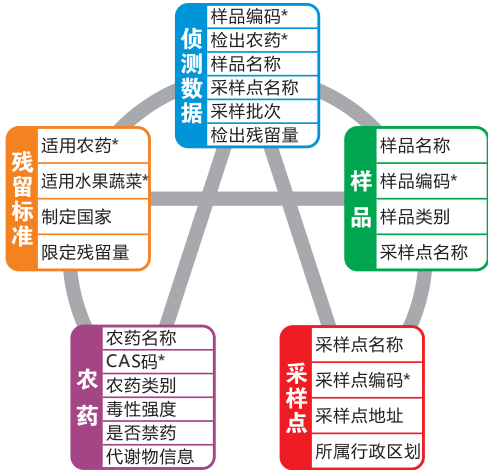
侦测数据
样品编码*
检出农药*
样品名称
采样点名称
采样批次
检出残留量

残留标准
适用农药*
适用水果蔬菜*
制定国家
限定残留量

样品
样品名称
样品编码*
样品类别
采样点名称

农药
农药名称
CAS码*
农药类别
毒性强度
是否禁药
代谢物信息

采样点
采样点名称
采样点编码*
采样点地址
所属行政区划